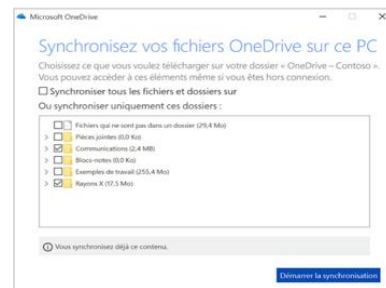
Microsoft OneDrive

Synchronisez vos fichiers OneDrive sur ce PC

Choisissez ce que vous voulez télécharger sur votre dossier « OneDrive – Contoso ». Vous pourrez accéder à ces éléments même si vous êtes hors connexion.

Synchroniser tous les fichiers et dossiers sur

Ou synchroniser uniquement ces dossiers :

Fichiers qui ne sont pas dans un dossier (29,4 Mo)
Pièces jointes (0,0 Ko)
Communications (2,4 MB)
Blocs-notes (0,0 Ko)
Exemples de travail (255,4 Mo)
Rayons X (17,5 Mo)

Vous synchronisez déjà ce contenu.

Démarrer la synchronisation